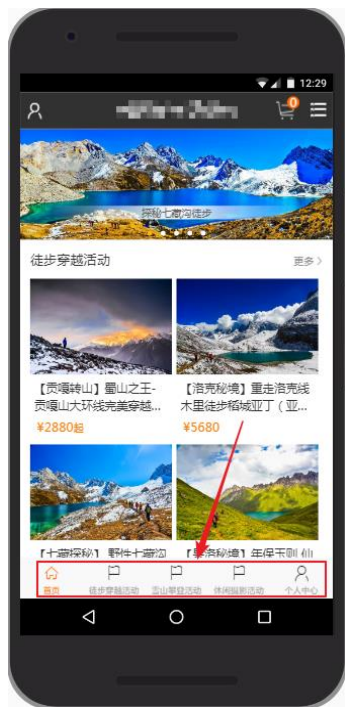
12:29

0

探秘七藏沟徒步

徒步穿越活动

更多 >

【贡嘎转山】蜀山之王-贡嘎山大环线完美穿越...

¥2880起

【洛克秘境】重走洛克线木里徒步稻城亚丁（亚...

¥5680

【十藏探秘】野性七藏沟

【洛克秘境】年保玉则 仙

首页

徒步穿越活动

雪山攀登活动

休闲摄影活动

个人中心